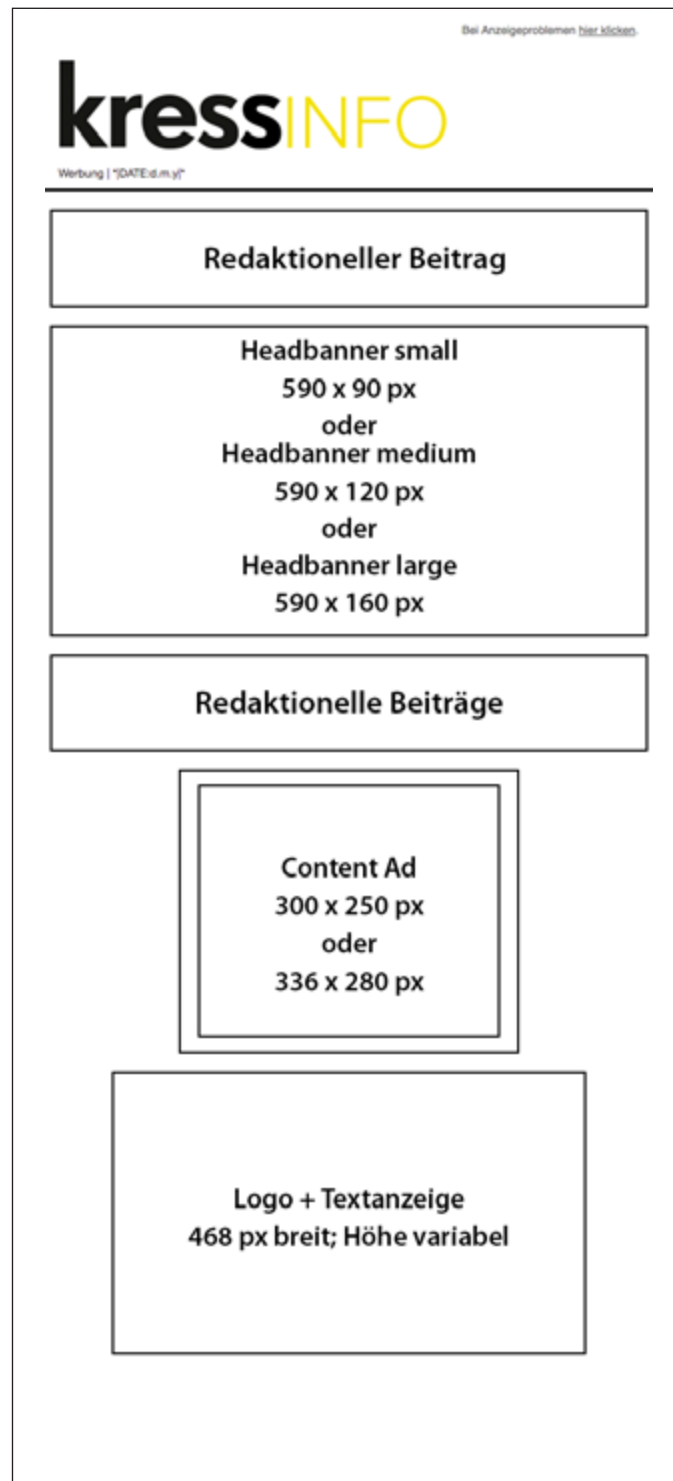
Bei Anzeigeproblemen hier klicken.

kressINFO

Werbung | *|DATE:d.m.y|*

Redaktioneller Beitrag

Headbanner small
590 x 90 px
oder
Headbanner medium
590 x 120 px
oder
Headbanner large
590 x 160 px

Redaktionelle Beiträge

Content Ad
300 x 250 px
oder
336 x 280 px

Logo + Textanzeige
468 px breit; Höhe variabel